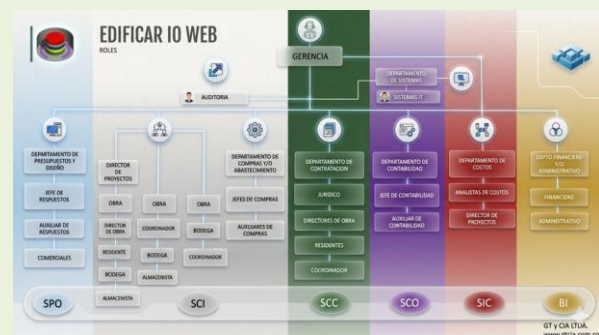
EDIFICAR IO WEB
ROLES

GERENCIA

AUDITORIA

DEPARTAMENTO DE SISTEMAS

SISTEMAS IT

DEPARTAMENTO DE PRESUPUESTOS Y DISEÑO

JEFE DE RESPUESTOS

AUXILIAR DE RESPUESTOS

COMERCIALES

DIRECTOR DE PROYECTOS

OBRA

DIRECTOR DE OBRA

RESIDENTE

BODEGA

ALMACENISTA

OBRA

COORDINADOR

BODEGA

ALMACENISTA

OBRA

BODEGA

COORDINADOR

DEPARTAMENTO DE COMPRAS Y/O ABASTECIMIENTO

JEFES DE COMPRAS

AUXILIARES DE COMPRAS

DEPARTAMENTO DE CONTRATACION

JURIDICO

DIRECTORES DE OBRA

RESIDENTES

COORDINADOR

DEPARTAMENTO DE CONTABILIDAD

JEFE DE CONTABILIDAD

AUXILIAR DE CONTABILIDAD

DEPARTAMENTO DE COSTOS

ANALISTAS DE COSTOS

DIRECTOR DE PROYECTOS

DEPTO FINANCIERO Y/O ADMINISTRATIVO

FINANCIERO

ADMINISTRATIVO

SPO

SCI

SCC

SCO

SIC

BI

GT y CIA LTDA.
www.gtcia.com.co